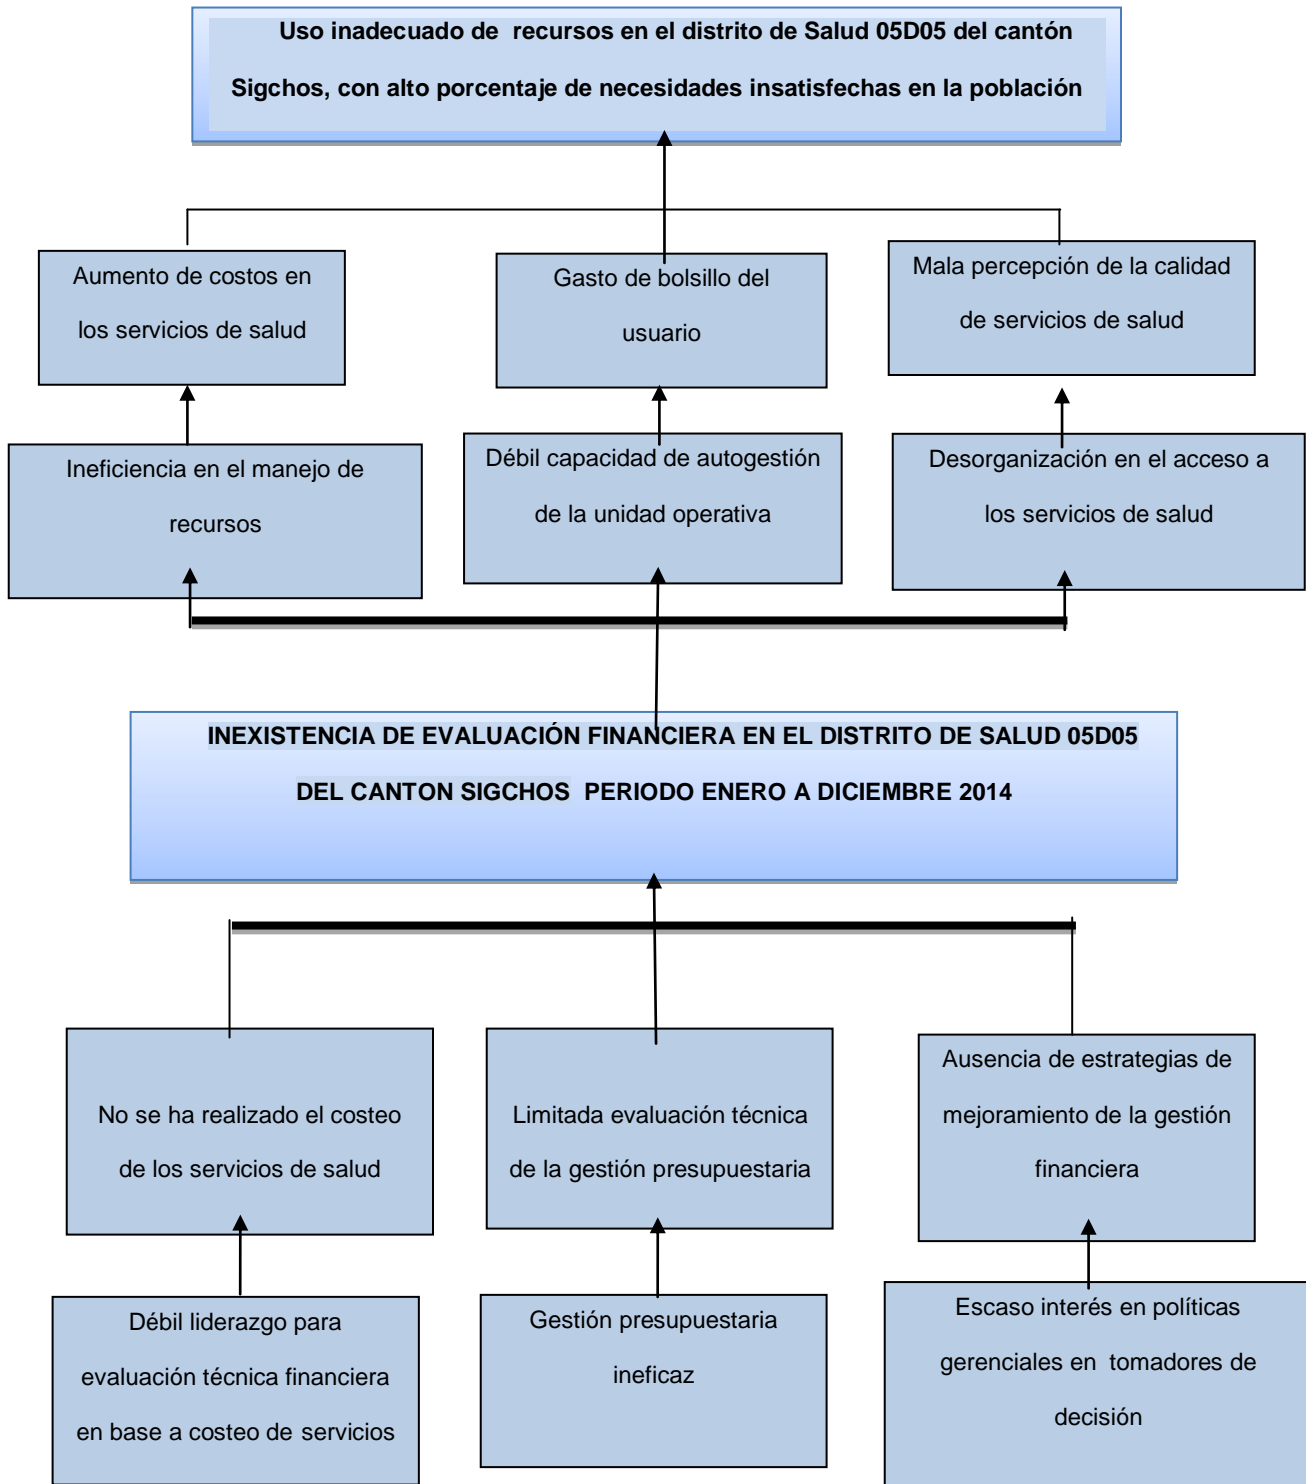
Uso inadecuado de recursos en el distrito de Salud 05D05 del cantón Sigchos, con alto porcentaje de necesidades insatisfechas en la población

Aumento de costos en los servicios de salud

Gasto de bolsillo del usuario

Mala percepción de la calidad de servicios de salud

Ineficiencia en el manejo de recursos

Débil capacidad de autogestión de la unidad operativa

Desorganización en el acceso a los servicios de salud

INEXISTENCIA DE EVALUACIÓN FINANCIERA EN EL DISTRITO DE SALUD 05D05 DEL CANTON SIGCHOS PERIODO ENERO A DICIEMBRE 2014

No se ha realizado el costeo de los servicios de salud

Limitada evaluación técnica de la gestión presupuestaria

Ausencia de estrategias de mejoramiento de la gestión financiera

Débil liderazgo para evaluación técnica financiera en base a costeo de servicios

Gestión presupuestaria ineficaz

Escaso interés en políticas gerenciales en tomadores de decisión